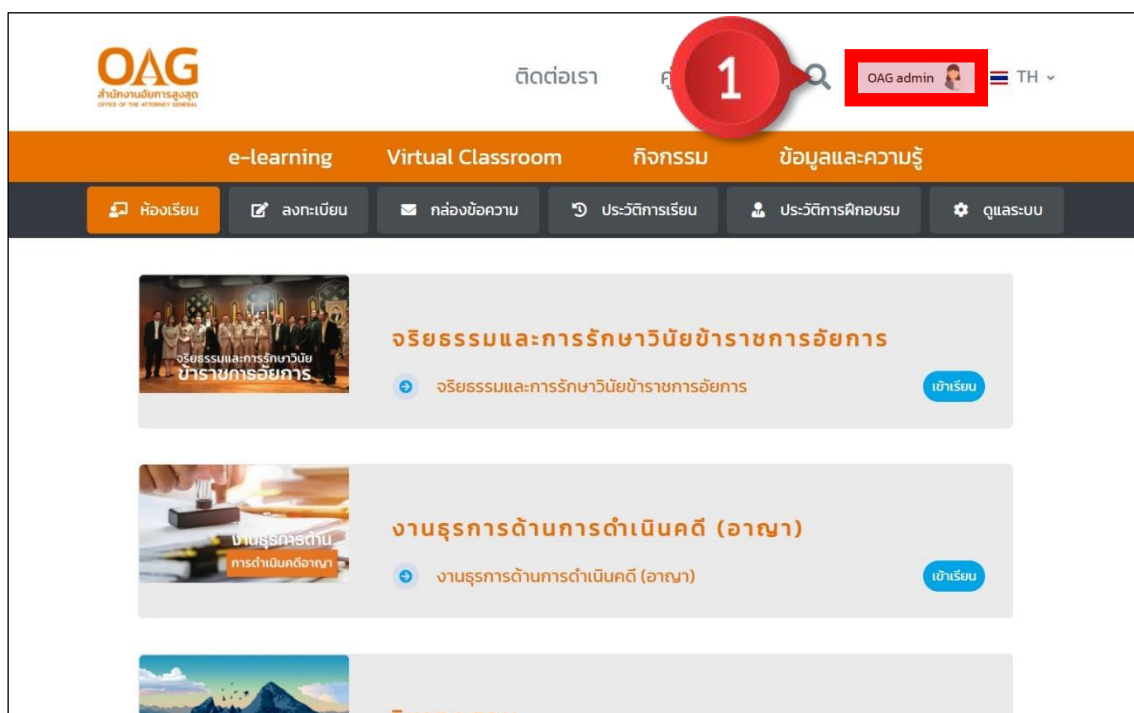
OAG
สำนักงานอัยการสูงสุด
OFFICE OF THE ATTORNEY GENERAL

ติดต่อเรา

คู่

1

OAG admin

TH

e-learning
Virtual Classroom
กิจกรรม
ข้อมูลและความรู้

ห้องเรียน
ลงทะเบียน
กล่องข้อความ
ประวัติการเรียน
ประวัติการฝึกอบรม
ดูแลระบบ

จริยธรรมและการรักษาวินัย ข้าราชการอัยการ

จริยธรรมและการรักษาวินัยข้าราชการอัยการ

จริยธรรมและการรักษาวินัยข้าราชการอัยการ

เข้าเรียน

งานธุรการด้าน การดำเนินคดีอาญา

งานธุรการด้านการดำเนินคดี (อาญา)

งานธุรการด้านการดำเนินคดี (อาญา)

เข้าเรียน